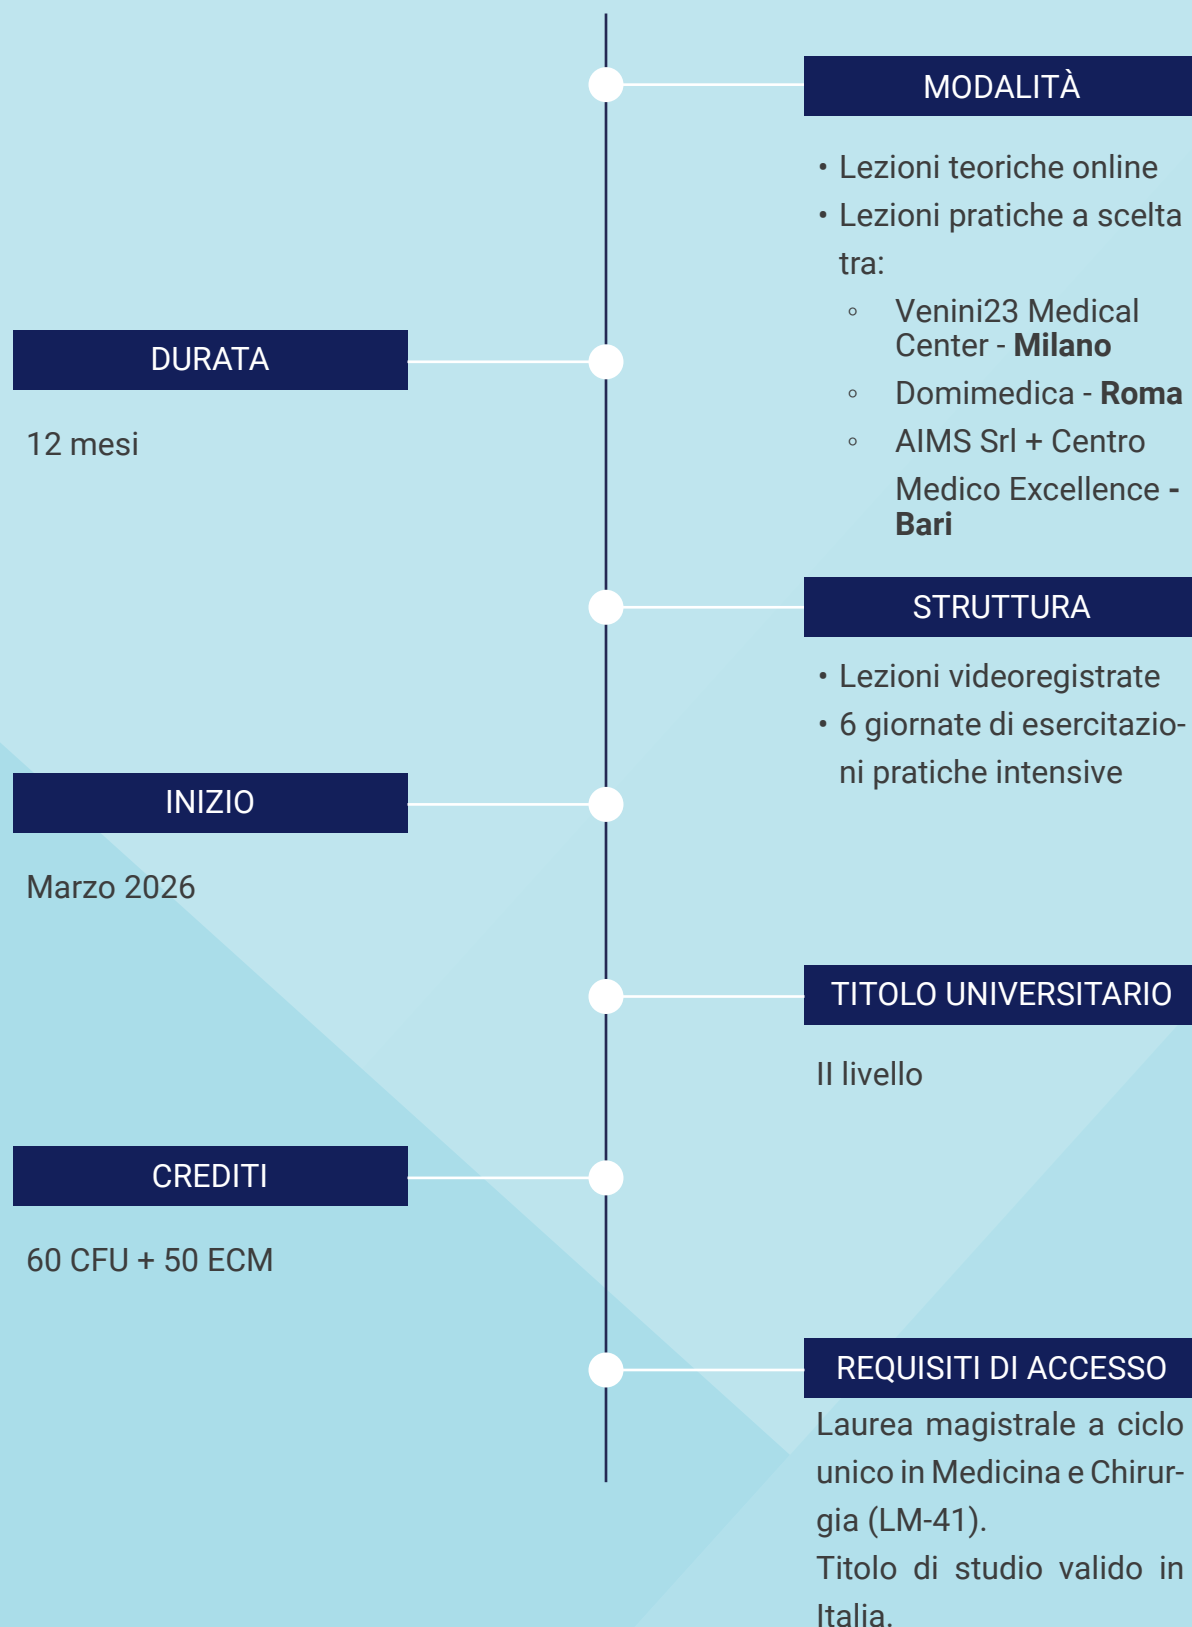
MODALITÀ

• Lezioni teoriche online
• Lezioni pratiche a scelta tra:
◦ Venini23 Medical Center - **Milano**
◦ Domimedica - **Roma**
◦ AIMS Srl + Centro Medico Excellence - **Bari**

DURATA

12 mesi

STRUTTURA

• Lezioni videoregistrate
• 6 giornate di esercitazioni pratiche intensive

INIZIO

Marzo 2026

TITOLO UNIVERSITARIO

II livello

CREDITI

60 CFU + 50 ECM

REQUISITI DI ACCESSO

Laurea magistrale a ciclo unico in Medicina e Chirurgia (LM-41).
Titolo di studio valido in Italia.